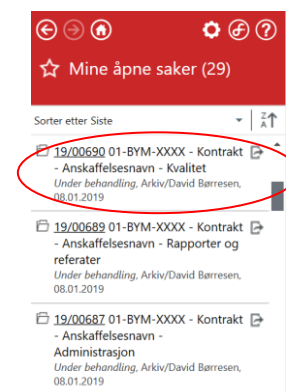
Mine åpne saker (29)

Sorter etter Siste

19/00690 01-BYM-XXXX - Kontrakt - Anskaffelsesnavn - Kvalitet
Under behandling, Arkiv/David Børresen, 08.01.2019

19/00689 01-BYM-XXXX - Kontrakt - Anskaffelsesnavn - Rapporter og referater
Under behandling, Arkiv/David Børresen, 08.01.2019

19/00687 01-BYM-XXXX - Kontrakt - Anskaffelsesnavn - Administrasjon
Under behandling, Arkiv/David Børresen, 08.01.2019